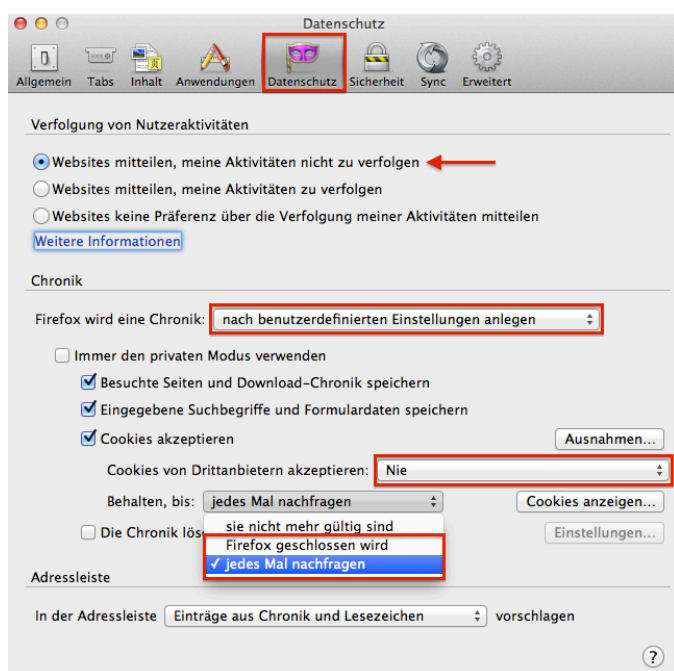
Datenschutz

Allgemein Tabs Inhalt Anwendungen Datenschutz Sicherheit Sync Erweitert

Verfolgung von Nutzeraktivitäten

Websites mitteilen, meine Aktivitäten nicht zu verfolgen

Websites mitteilen, meine Aktivitäten zu verfolgen

Websites keine Präferenz über die Verfolgung meiner Aktivitäten mitteilen

Weitere Informationen

Chronik

Firefox wird eine Chronik: nach benutzerdefinierten Einstellungen anlegen

Immer den privaten Modus verwenden

Besuchte Seiten und Download-Chronik speichern

Eingegebene Suchbegriffe und Formulardaten speichern

Cookies akzeptieren

Ausnahmen...

Cookies von Drittanbietern akzeptieren: Nie

Behalten, bis: jedes Mal nachfragen

Cookies anzeigen...

Die Chronik lös

sie nicht mehr gültig sind

Firefox geschlossen wird

✓ jedes Mal nachfragen

Einstellungen...

Adressleiste

In der Adressleiste Einträge aus Chronik und Lesezeichen vorschlagen

?